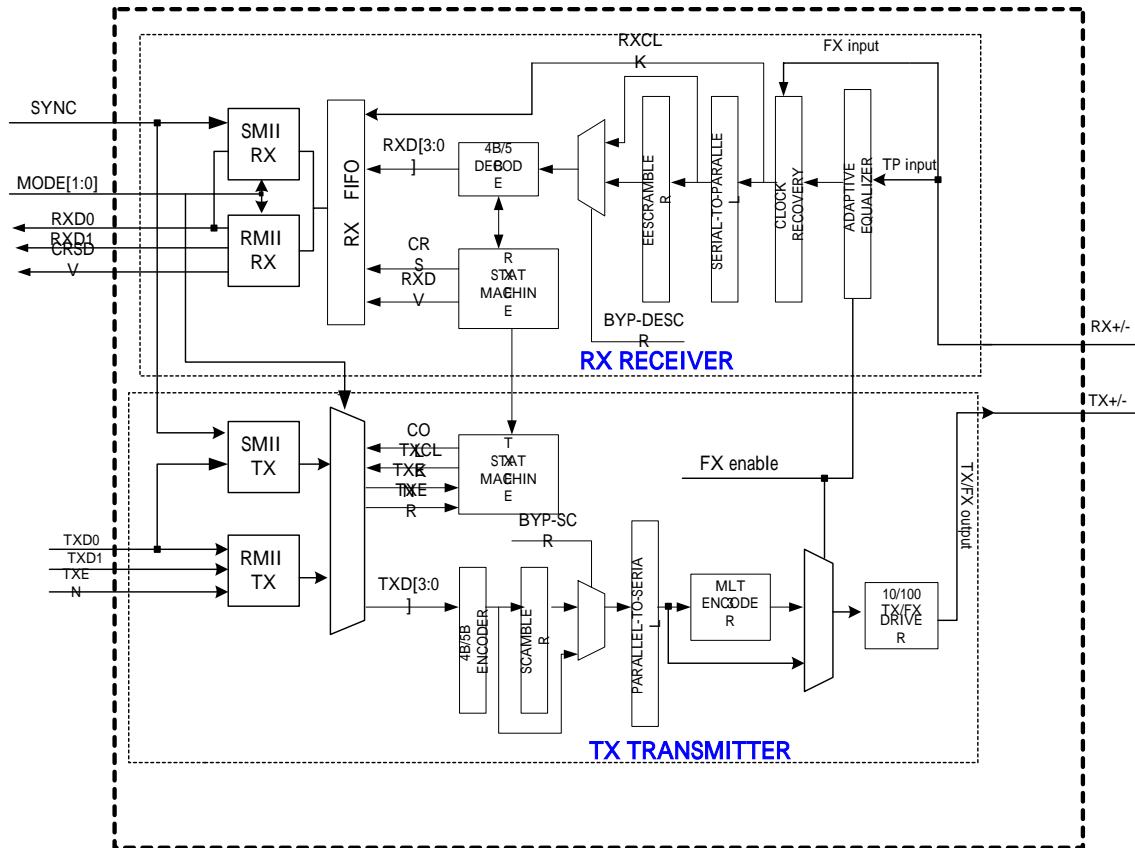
RXCLK

FX input

SYNC

SMII RX

RX FIFO

RXD[3:0]

4B/5 DECODE

EESCRAMBLER

SERIAL-TO-PARALLEL

CLOCK RECOVERY

ADAPTIVE EQUALIZER

TP input

MODE[1:0]

RXD0

RXD1

CRSDV

RMII RX

CRS

RXDV

RX STAT MACHINE

BYP-DESCR

RX+/-

RX RECEIVER

TX+/-

SMII TX

COL

TXCLK

TXER

TXER

TX STAT MACHINE

FX enable

TX/FX output

BYP-SCR

TXD0

TXD1

TXEN

RMII TX

TXD[3:0]

4B/5B ENCODER

SCAMBLER

PARALLEL-TO-SERIAL

MLT ENCODER

10/100 TX/FX DRIVER

TX TRANSMITTER